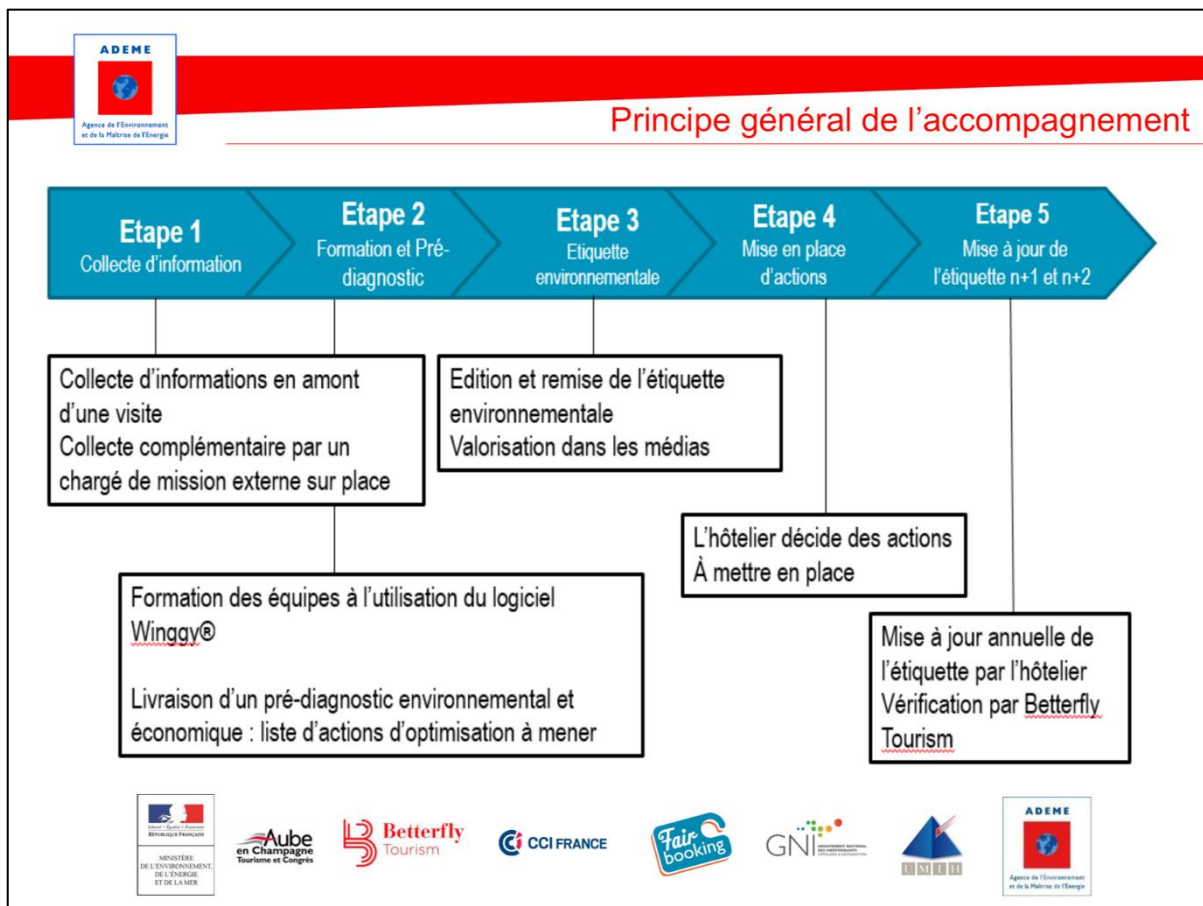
ADEME

Agence de l'Environnement et de la Maîtrise de l'Energie

Principe général de l'accompagnement

Etape 1
Collecte d'information

Etape 2
Formation et Pré-diagnostic

Etape 3
Etiquette environnementale

Etape 4
Mise en place d'actions

Etape 5
Mise à jour de l'étiquette n+1 et n+2

Collecte d'informations en amont d'une visite
Collecte complémentaire par un chargé de mission externe sur place

Edition et remise de l'étiquette environnementale
Valorisation dans les médias

L'hôtelier décide des actions
À mettre en place

Formation des équipes à l'utilisation du logiciel Winggy®

Livraison d'un pré-diagnostic environnemental et économique : liste d'actions d'optimisation à mener

Mise à jour annuelle de l'étiquette par l'hôtelier
Vérification par Betterfly Tourism

Liberté • Égalité • Fraternité
RÉPUBLIQUE FRANÇAISE
MINISTÈRE DE L'ENVIRONNEMENT, DE L'ÉNERGIE ET DE LA MER

Aube en Champagne Tourisme et Congrès

Betterfly Tourism

CCI FRANCE

Fair booking

GNI

UMIH

ADEME
Agence de l'Environnement et de la Maîtrise de l'Energie